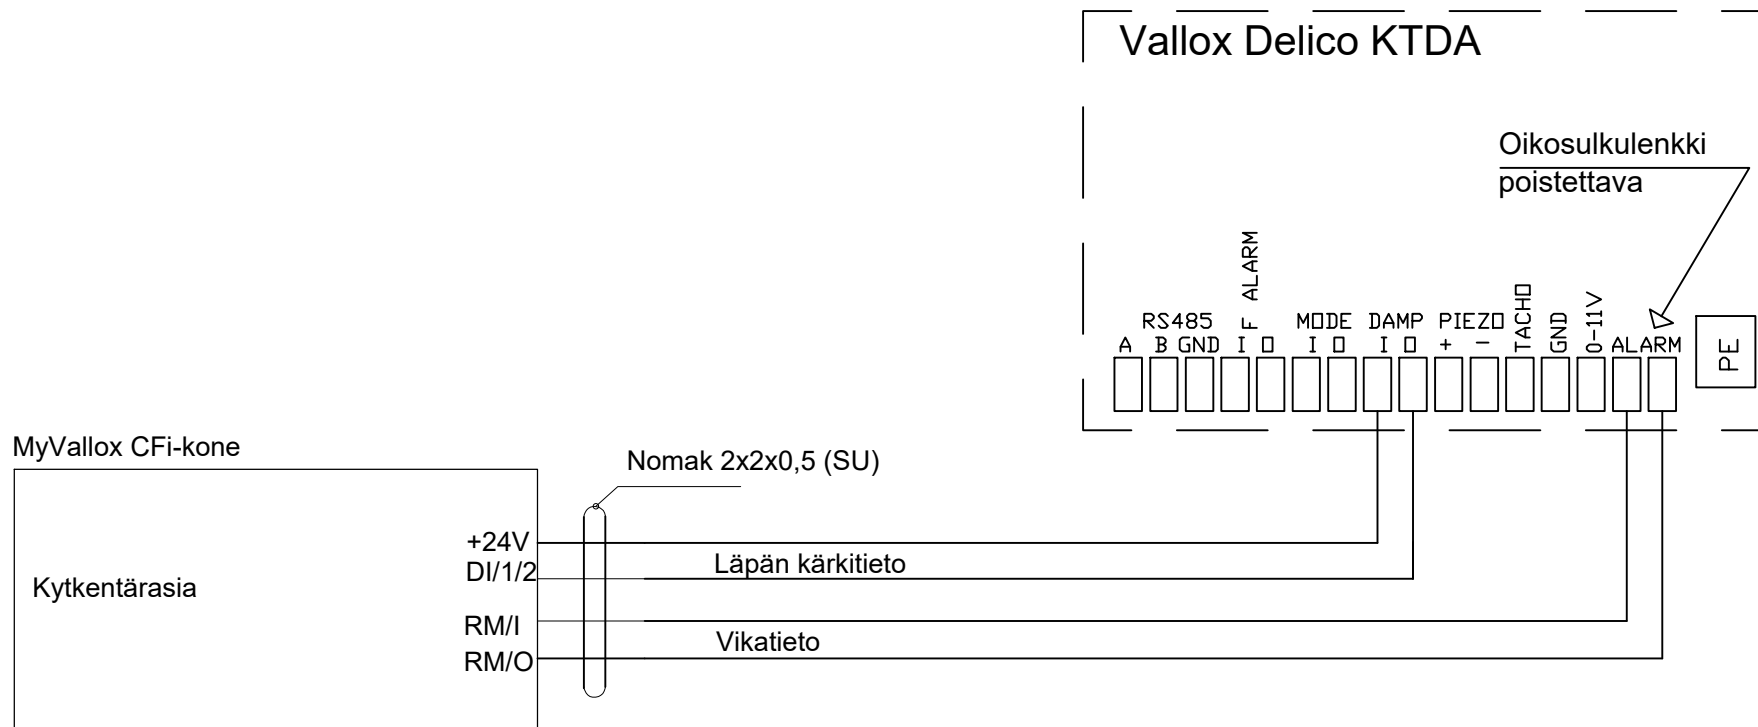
Vallox Delico KTDA

Oikosulkulenkki poistettava

RS485
A B GND
F ALARM
I O
MODE
I O
DAMP
I O
PIEZO
+ −
TACHO
GND
0-11V
ALARM
PE

MyVallox CFi-kone

Kytkentärasia

Nomak 2x2x0,5 (SU)

+24V
DI/1/2
RM/I
RM/O

Läpän kärkitieto

Vikatieto